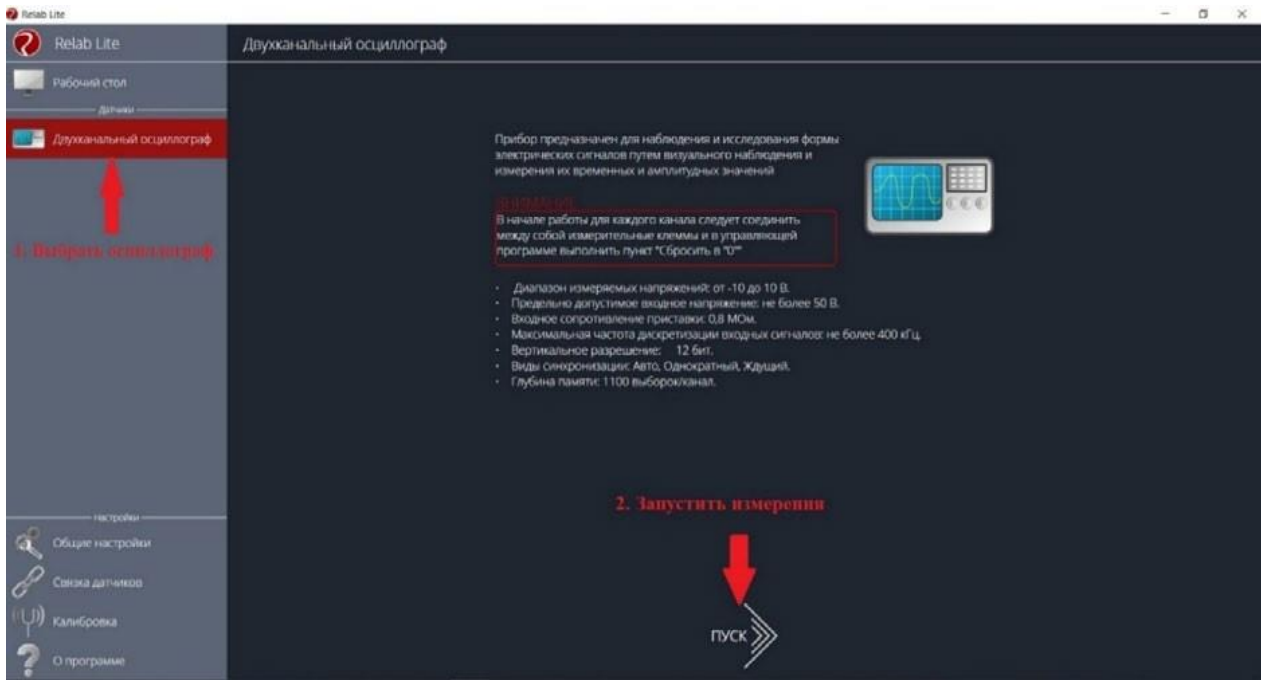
Relab Lite

Relab Lite

Двухканальный осциллограф

Рабочий стол

Датчики

Двухканальный осциллограф

1. Выбрать осциллограф

Прибор предназначен для наблюдения и исследования формы электрических сигналов путем визуального наблюдения и измерения их временных и амплитудных значений

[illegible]

В начале работы для каждого канала следует соединить между собой измерительные клеммы и в управляющей программе выполнить пункт "Сбросить в "0""

- Диапазон измеряемых напряжений: от -10 до 10 В.
- Предельно допустимое входное напряжение: не более 50 В.
- Входное сопротивление приставки: 0,8 МОм.
- Максимальная частота дискретизации входных сигналов: не более 400 кГц.
- Вертикальное разрешение: 12 бит.
- Виды синхронизации: Авто, Однократный, Ждущий.
- Глубина памяти: 1100 выборок/канал.

2. Запустить измерения

ПУСК

Настройки

Общие настройки

Связка датчиков

Калибровка

О программе